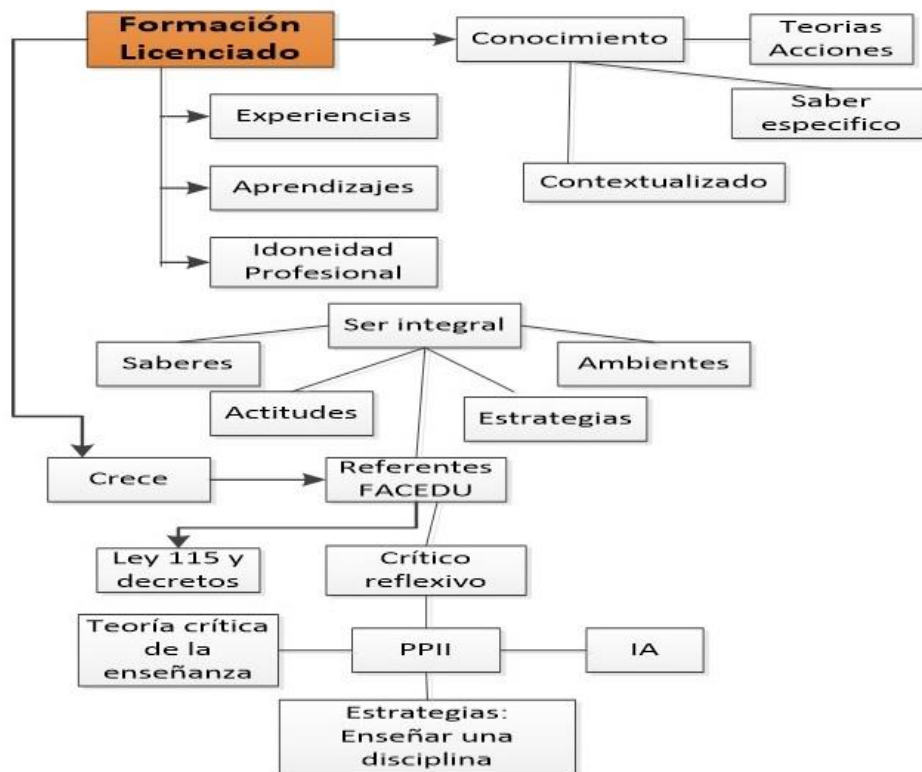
Formación Licenciado

Conocimiento

Teorias Acciones

Saber especifico

Contextualizado

Experiencias

Aprendizajes

Idoneidad Profesional

Ser integral

Saberes

Ambientes

Actitudes

Estrategias

Crece

Referentes FACEDU

Ley 115 y decretos

Crítico reflexivo

Teoría crítica de la enseñanza

PPII

IA

Estrategias: Enseñar una disciplina